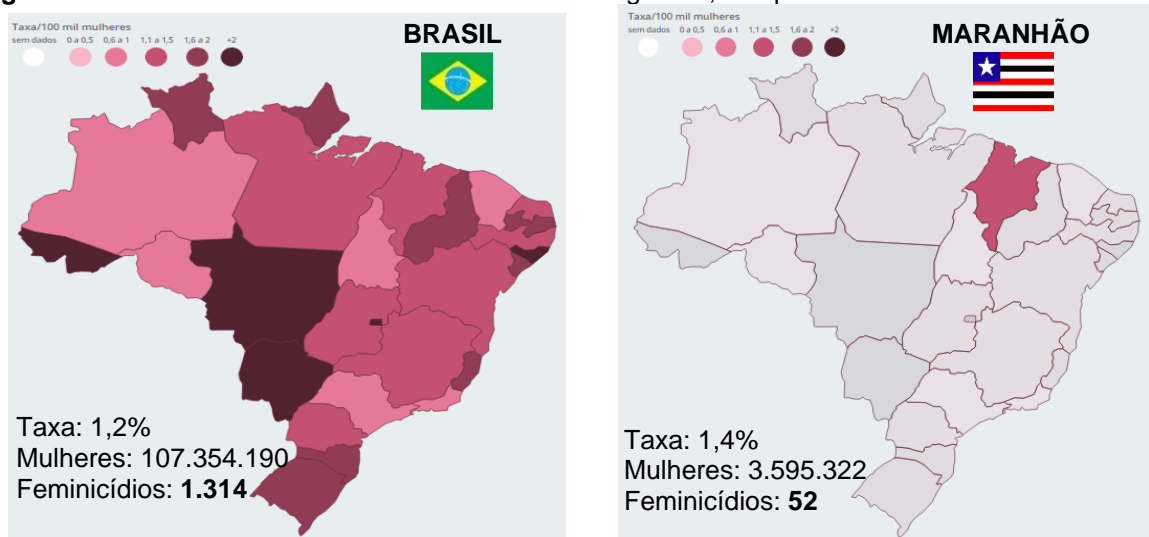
Taxa/100 mil mulheres
sem dados 0 a 0,5 0,6 a 1 1,1 a 1,5 1,6 a 2 +2

BRASIL

Taxa: 1,2%
Mulheres: 107.354.190
Feminicídios: **1.314**

Taxa/100 mil mulheres
sem dados 0 a 0,5 0,6 a 1 1,1 a 1,5 1,6 a 2 +2

MARANHÃO

Taxa: 1,4%
Mulheres: 3.595.322
Feminicídios: **52**